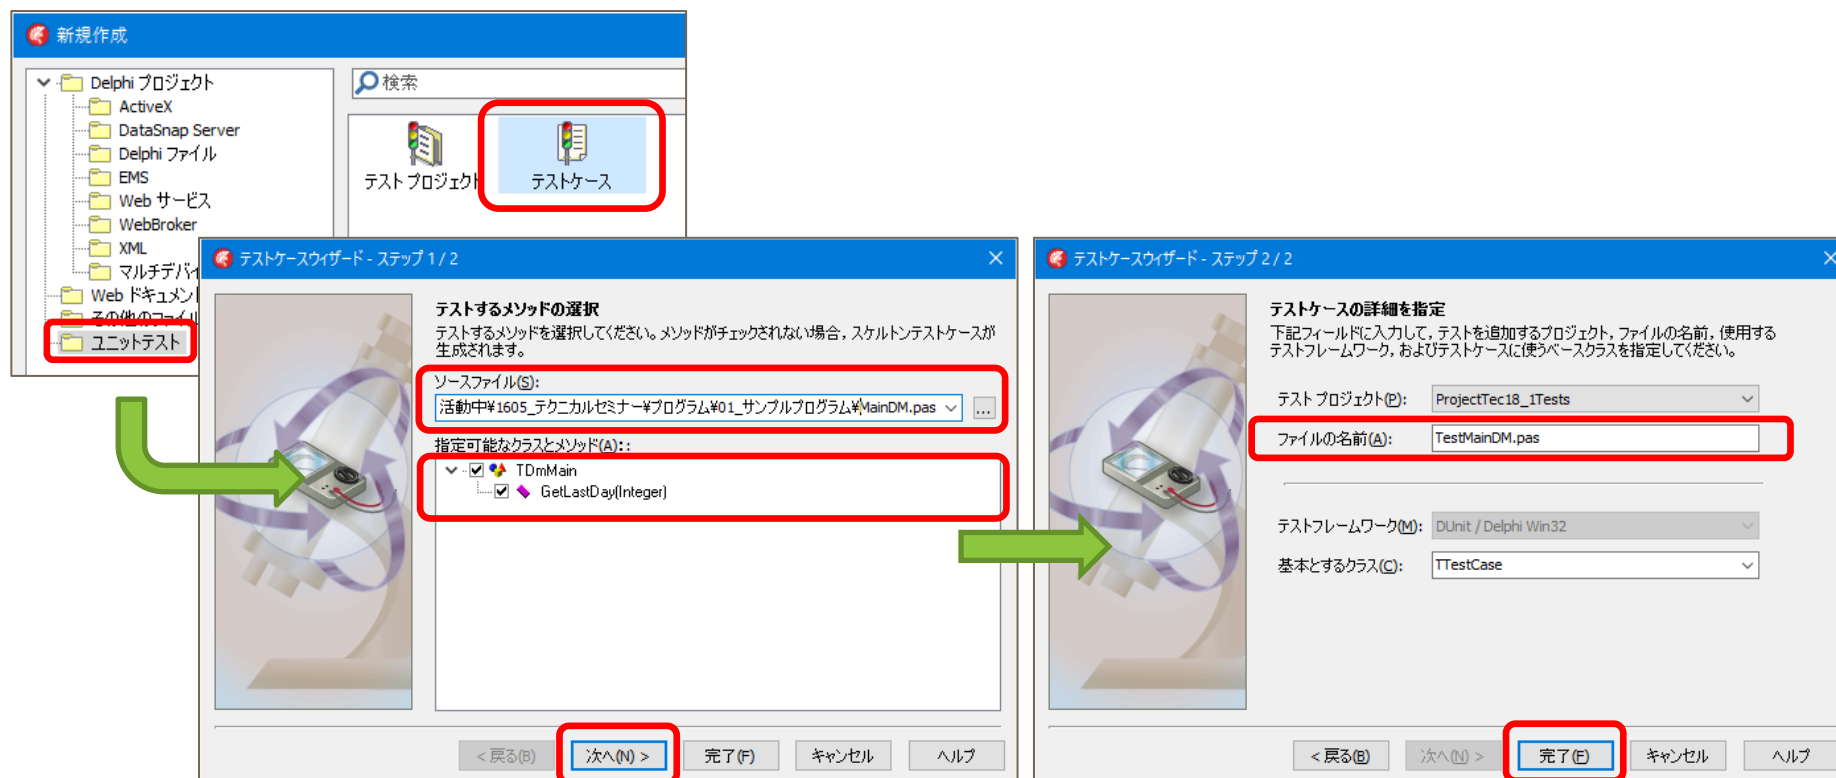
新規作成

Delphi プロジェクト
ActiveX
DataSnap Server
Delphi ファイル
EMS
Web サービス
WebBroker
XML
マルチデバイ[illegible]
Web ドキュメン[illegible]
その他のファイル
ユニットテスト

検索

テスト プロジェクト
テストケース

テストケースウィザード - ステップ 1 / 2

テストするメソッドの選択
テストするメソッドを選択してください。メソッドがチェックされない場合，スケルトンテストケースが生成されます。

ソースファイル(S):
活動中¥1605_テクニカルセミナー¥プログラム¥01_サンプルプログラム¥MainDM.pas
...

指定可能なクラスとメソッド(A)::
TDmMain
GetLastDay(Integer)

< 戻る(B)
次へ(N) >
完了(F)
キャンセル
ヘルプ

テストケースウィザード - ステップ 2 / 2

テストケースの詳細を指定
下記フィールドに入力して，テストを追加するプロジェクト，ファイルの名前，使用するテストフレームワーク，およびテストケースに使うベースクラスを指定してください。

テスト プロジェクト(P): ProjectTec18_1Tests
ファイルの名前(A): TestMainDM.pas
テストフレームワーク(M): DUnit / Delphi Win32
基本とするクラス(C): TTestCase

< 戻る(B)
次へ(N) >
完了(F)
キャンセル
ヘルプ